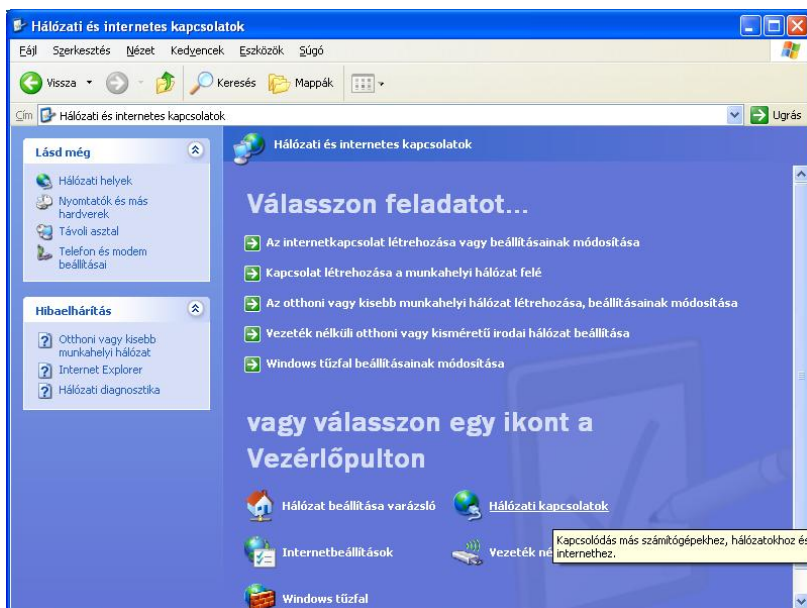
Hálózati és internetes kapcsolatok

Fájl Szerkesztés Nézet Kedvencek Eszközök Súgó

Vissza Keresés Mappák

Cím Hálózati és internetes kapcsolatok Ugrás

Lásd még

Hálózati helyek
Nyomtatók és más hardverek
Távoli asztal
Telefon és modem beállításai

Hibaelhárítás

Otthoni vagy kisebb munkahelyi hálózat
Internet Explorer
Hálózati diagnosztika

Hálózati és internetes kapcsolatok

Válasszon feladatot...

Az internetkapcsolat létrehozása vagy beállításainak módosítása
Kapcsolat létrehozása a munkahelyi hálózat felé
Az otthoni vagy kisebb munkahelyi hálózat létrehozása, beállításainak módosítása
Vezeték nélküli otthoni vagy kisméretű irodai hálózat beállítása
Windows tűzfal beállításainak módosítása

vagy válasszon egy ikont a Vezérlőpulton

Hálózat beállítása varázsló
Hálózati kapcsolatok
Internetbeállítások
Vezeték né
Windows tűzfal

Kapcsolódás más számítógépekhez, hálózatokhoz és internethez.